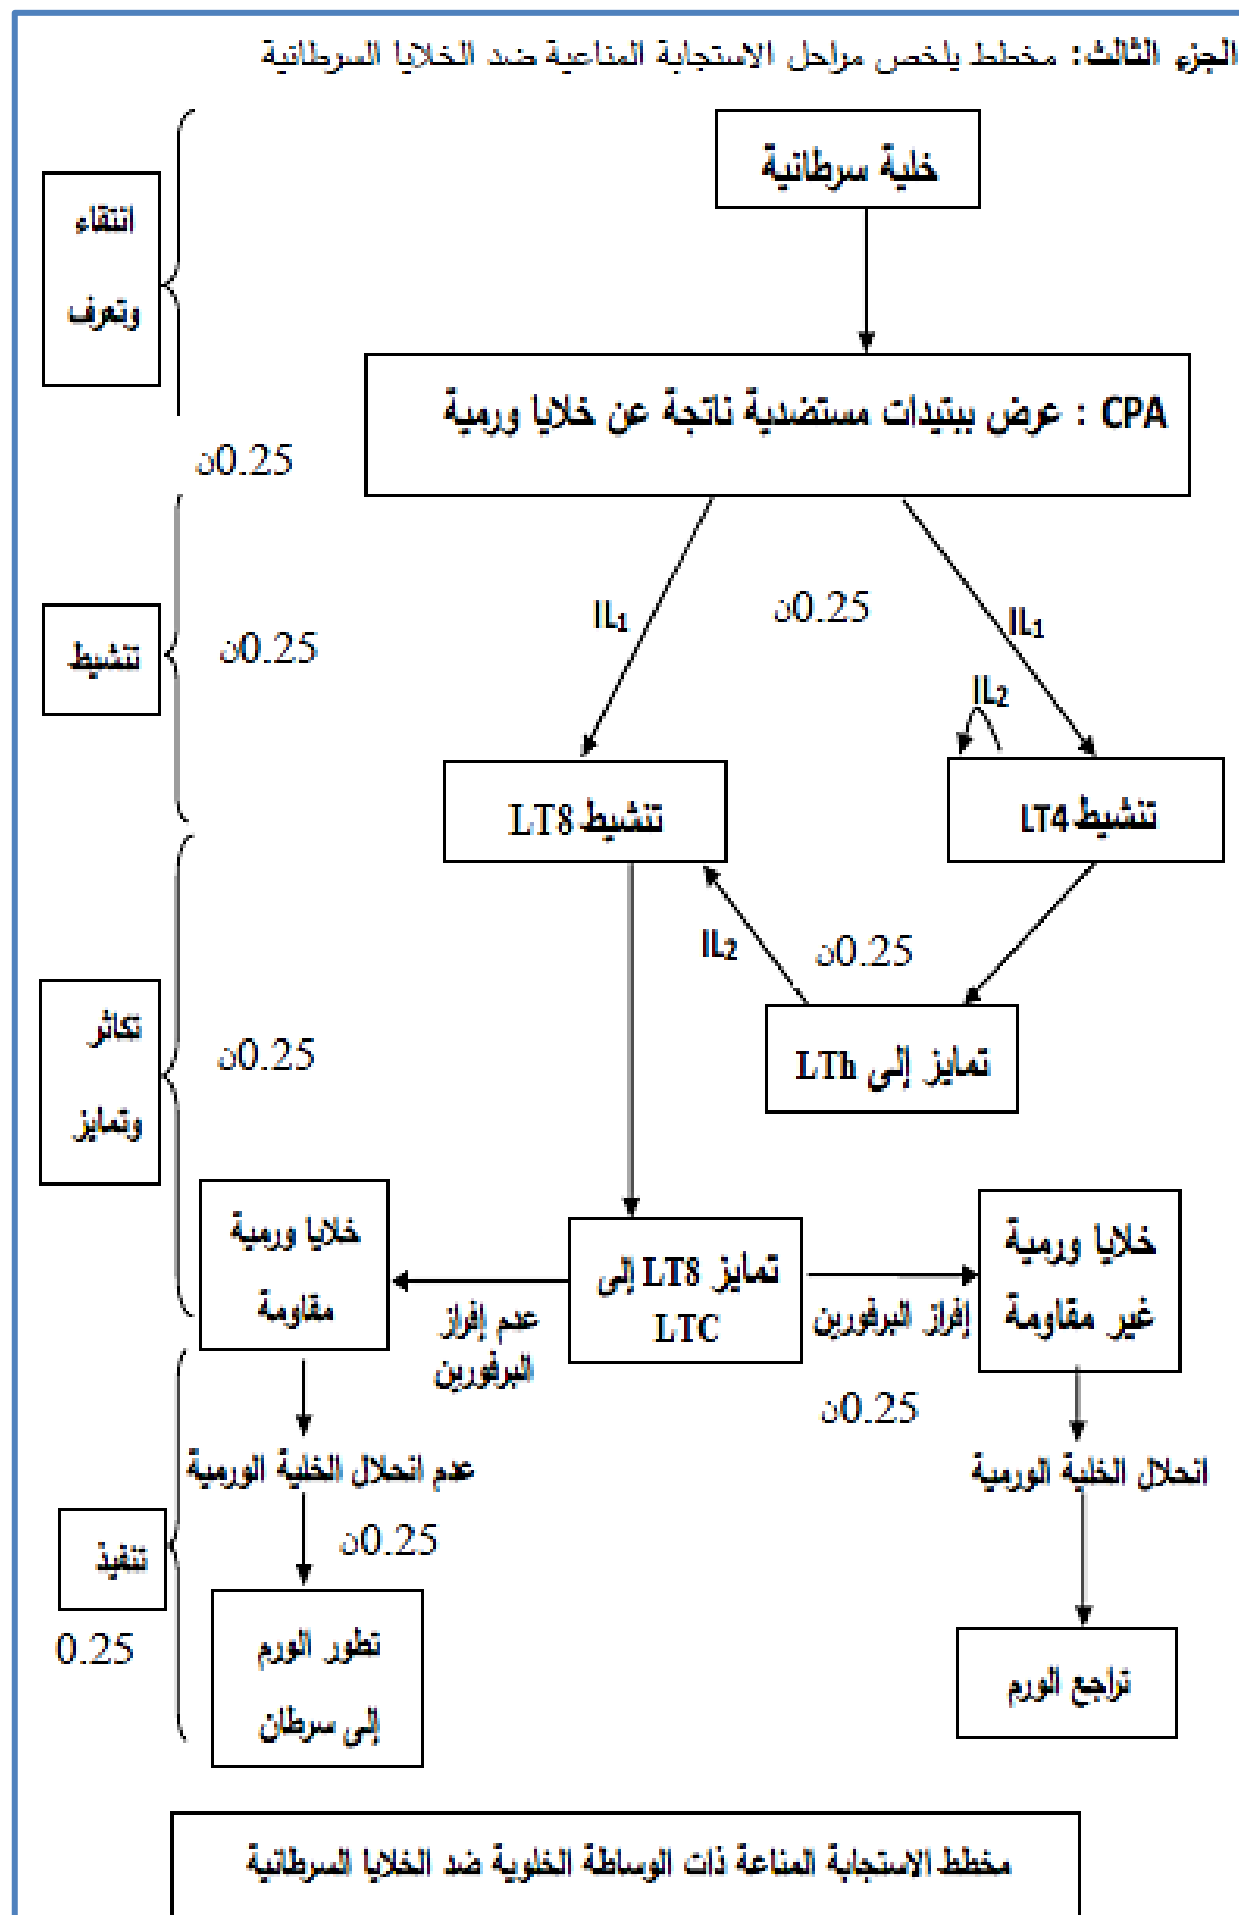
الجزء الثالث: مخطط يلخص مراحل الاستجابة المناعية ضد الخلايا السرطانية

خلية سرطانية

انتقاء وتعرف

CPA : عرض ببتيدات مستضدية ناتجة عن خلايا ورمية

ن0.25

$IL_1$

ن0.25

$IL_1$

تنشيط

ن0.25

$IL_2$

تنشيط LT8

تنشيط LT4

$IL_2$

ن0.25

تكاثر وتمايز

ن0.25

تمايز إلى LTh

خلايا ورمية مقاومة

تمايز LT8 إلى LTC

خلايا ورمية غير مقاومة

عدم إفراز البرفورين

إفراز البرفورين

ن0.25

عدم انحلال الخلية الورمية

انحلال الخلية الورمية

ن0.25

تنفيذ

0.25

تطور الورم إلى سرطان

تراجع الورم

مخطط الاستجابة المناعة ذات الوساطة الخلوية ضد الخلايا السرطانية